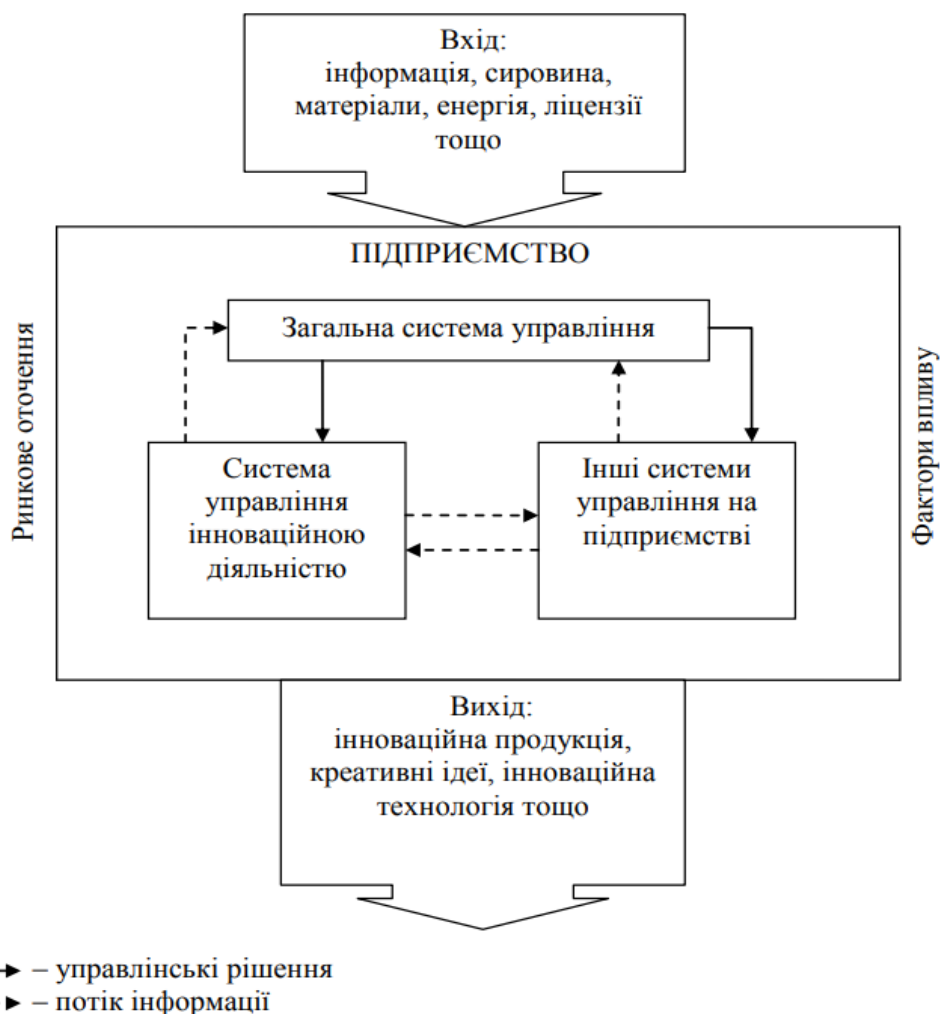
Вхід:
інформація, сировина, матеріали, енергія, ліцензії тощо

Ринкове оточення

ПІДПРИЄМСТВО

Загальна система управління

Система управління інноваційною діяльністю

Інші системи управління на підприємстві

Фактори впливу

Вихід:
інноваційна продукція, креативні ідеї, інноваційна технологія тощо

– управлінські рішення
– потік інформації